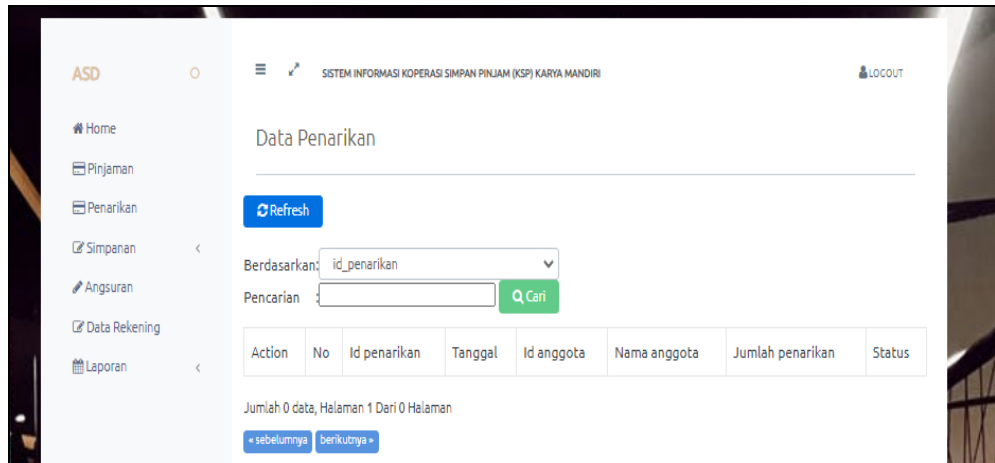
ASD

Home
Pinjaman
Penarikan
Simpanan
Angsuran
Data Rekening
Laporan

SISTEM INFORMASI KOPERASI SIMPAN PINJAM (KSP) KARYA MANDIRI

LOGOUT

Data Penarikan

Refresh

Berdasarkan: id_penarikan

Pencarian :

Cari

| Action | No | Id penarikan | Tanggal | Id anggota | Nama anggota | Jumlah penarikan | Status |
|---|---|---|---|---|---|---|---|

Jumlah 0 data, Halaman 1 Dari 0 Halaman

« sebelumnya berikutnya »